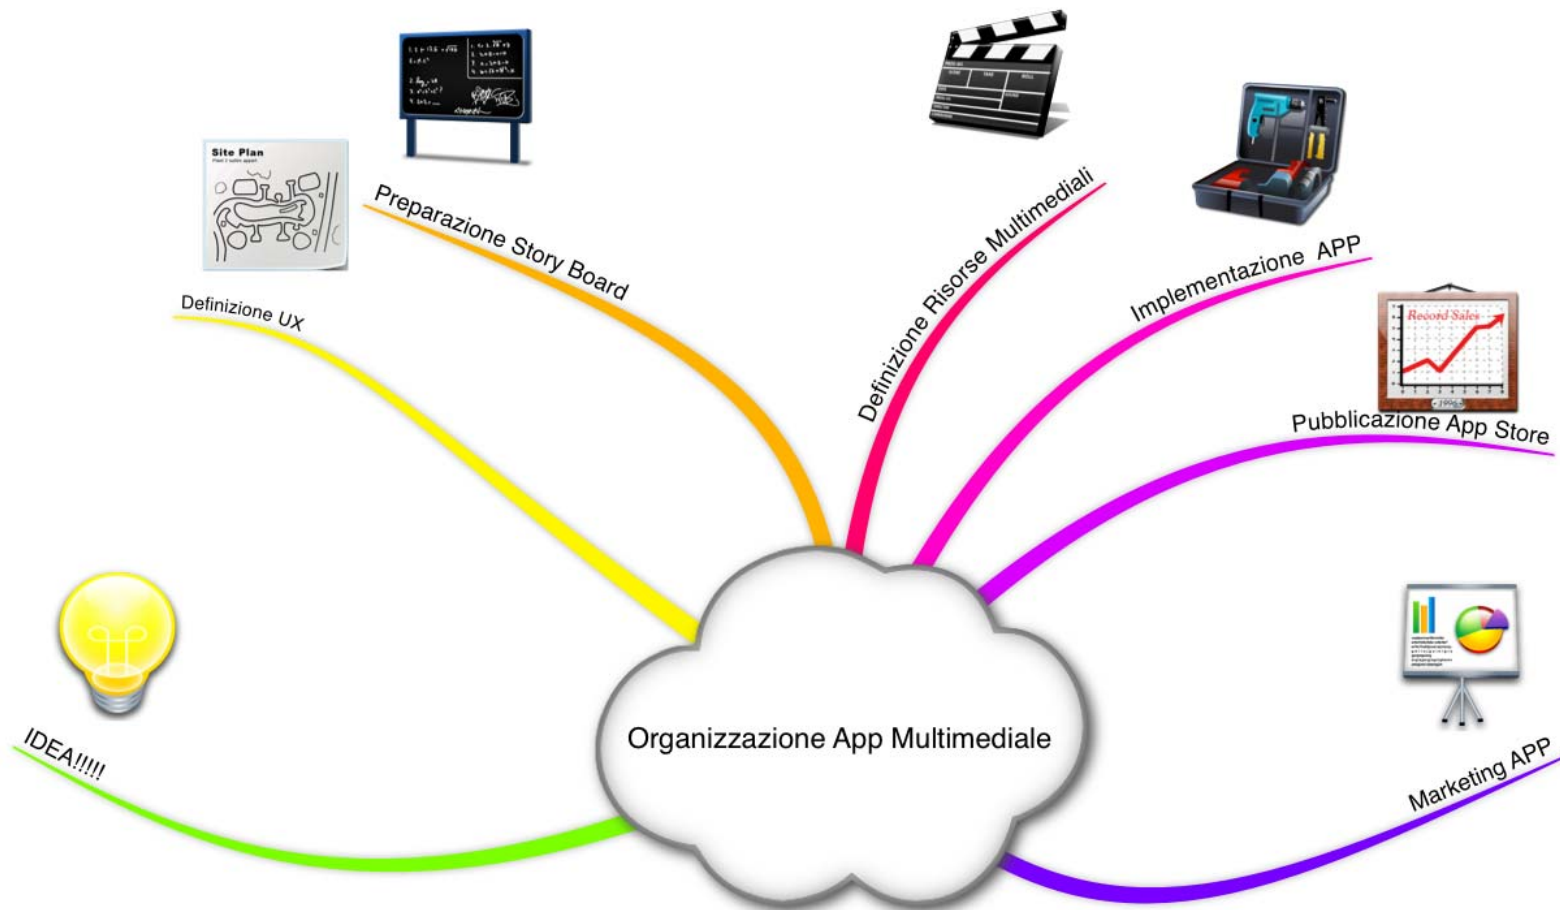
Site Plan

Preparazione Story Board

Definizione UX

Definizione Risorse Multimediali

Implementazione APP

Record Sales

Pubblicazione App Store

IDEA!!!!!

Organizzazione App Multimediale

Marketing APP